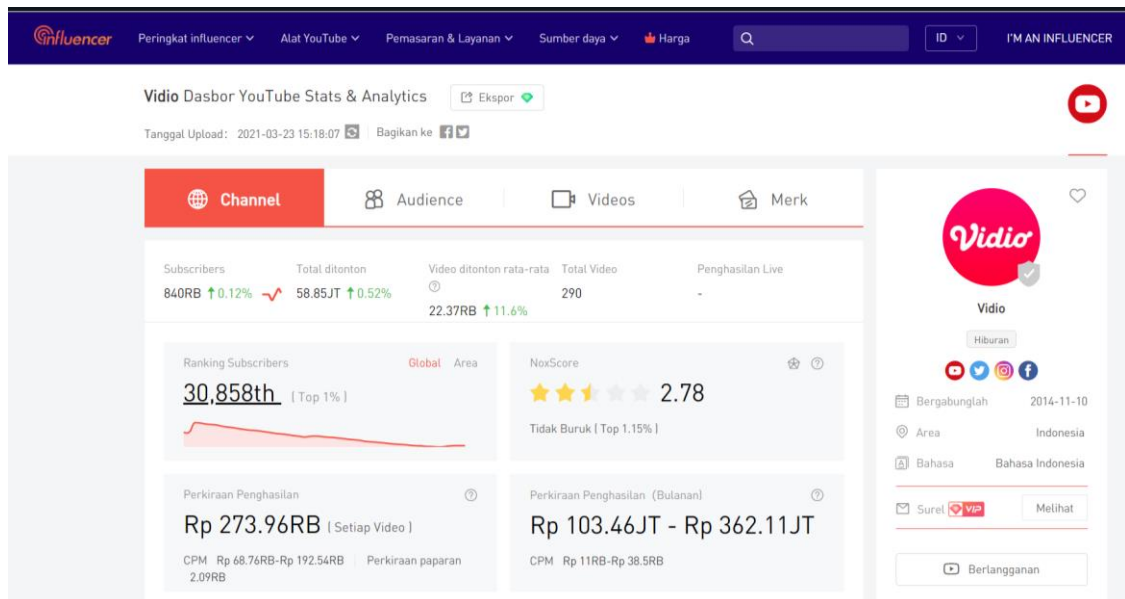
influencer Peringkat influencer Alat YouTube Pemasaran & Layanan Sumber daya Harga ID I'M AN INFLUENCER

Vidio Dasbor YouTube Stats & Analytics Ekspor

Tanggal Upload: 2021-03-23 15:18:07 Bagikan ke

Channel Audience Videos Merk

Subscribers 840RB ↑0.12%

Total ditonton 58.85JT ↑0.52%

Video ditonton rata-rata 22.37RB ↑11.6%

Total Video 290

Penghasilan Live -

Ranking Subscribers Global Area

30,858th [Top 1%]

NoxScore 2.78

Tidak Buruk [Top 1.15%]

Perkiraan Penghasilan

Rp 273.96RB [Setiap Video]

CPM Rp 68.76RB-Rp 192.54RB Perkiraan paparan 2.09RB

Perkiraan Penghasilan (Bulanan)

Rp 103.46JT - Rp 362.11JT

CPM Rp 11RB-Rp 38.5RB

Vidio

Vidio

Hiburan

Bergabunglah 2014-11-10

Area Indonesia

Bahasa Bahasa Indonesia

Surel VIP Melihat

Berlangganan